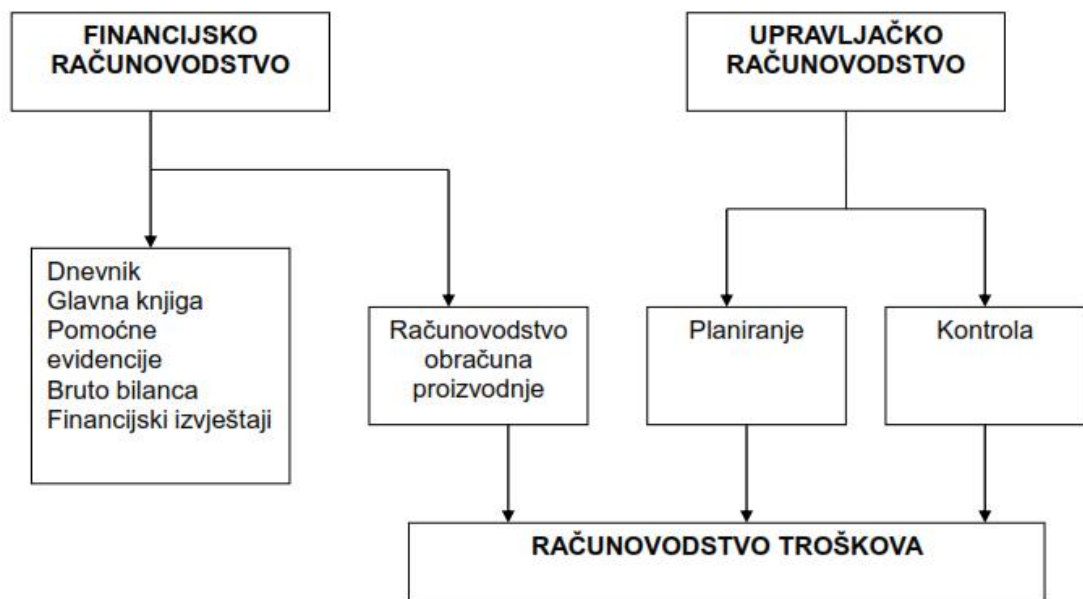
FINANCIJSKO RAČUNOVODSTVO

UPRAVLJAČKO RAČUNOVODSTVO

Dnevnik
Glavna knjiga
Pomoćne evidencije
Bruto bilanca
Financijski izvještaji

Računovodstvo obračuna proizvodnje

Planiranje

Kontrola

RAČUNOVODSTVO TROŠKOVA